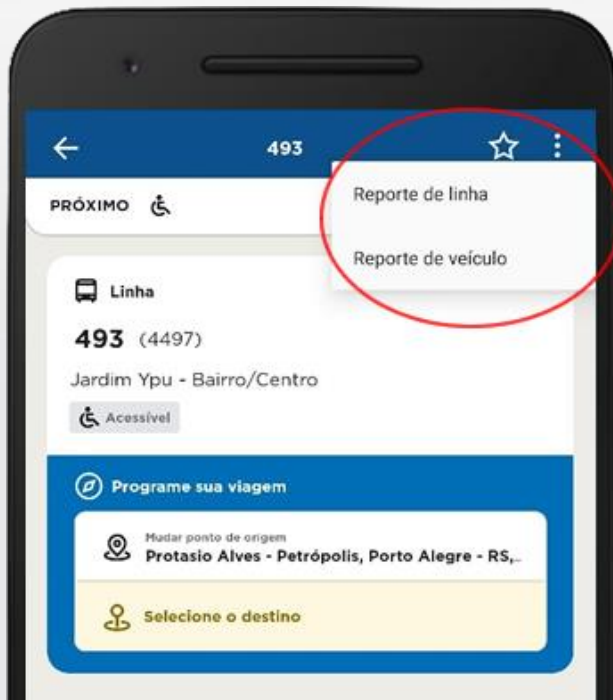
493

PRÓXIMO

Reporte de linha

Reporte de veículo

Linha

493 (4497)

Jardim Ypu - Bairro/Centro

Acessível

Programe sua viagem

Mudar ponto de origem
Protasio Alves - Petrópolis, Porto Alegre - RS,..

Selecione o destino